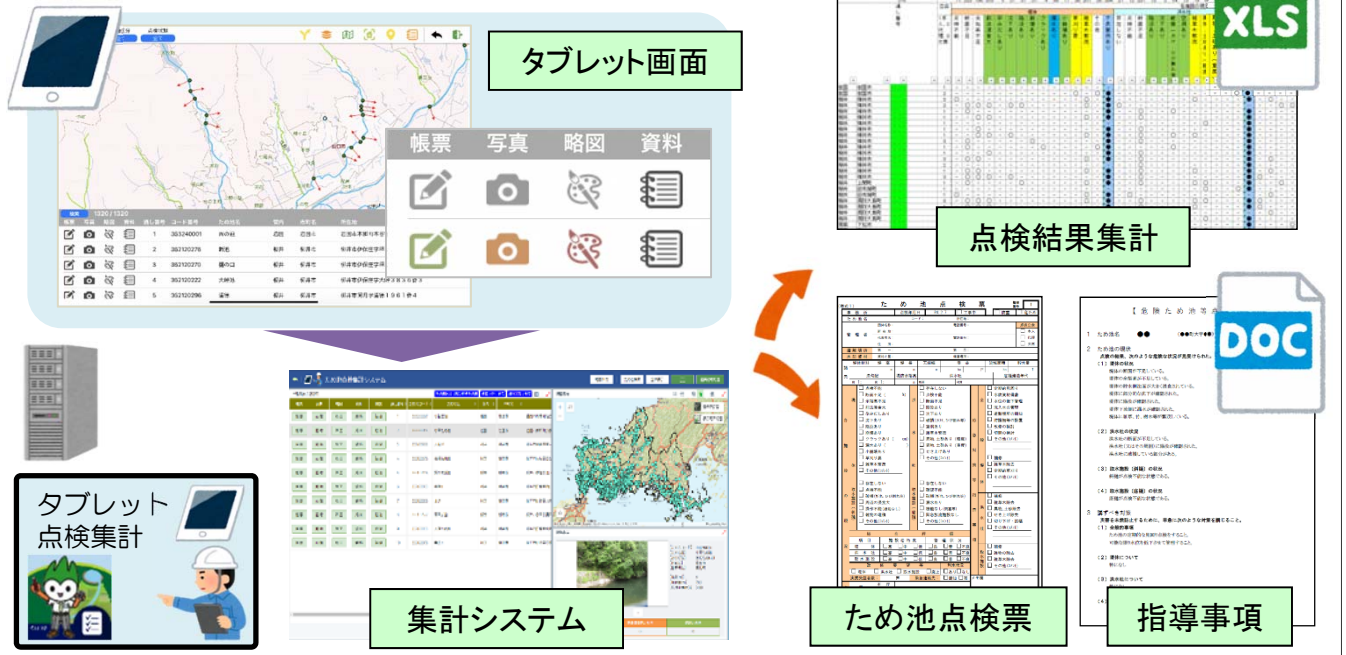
タブレット画面

帳票 写真 略図 資料

1320 / 1320

帳票 写真 略図 資料 通し番号 コード番号 ため池名 管内 市町名 所在地

1 3532400001 内の谷 広島 岩国市

2 3521202?? 新池 柳井 柳井市

3 3521202?? 横の池 柳井 柳井市

4 3521202?? 大林池 柳井 柳井市

5 3521202?? 蓮池 柳井 柳井市

XLS

点検結果集計

DOC

ため池点検票

【危険ため池等】

1 ため池名 ●●

2 ため池の現状

(1) 堤体の状況

(2) 洪水吐の状況

(3) 取水施設（斜樋）の状況

(4) 取水施設（底樋）の状況

3 講ずべき対策

(1) 余剰的事項

(2) 堤体について

(3) 洪水吐について

(4)

指導事項

集計システム

タブレット
点検集計